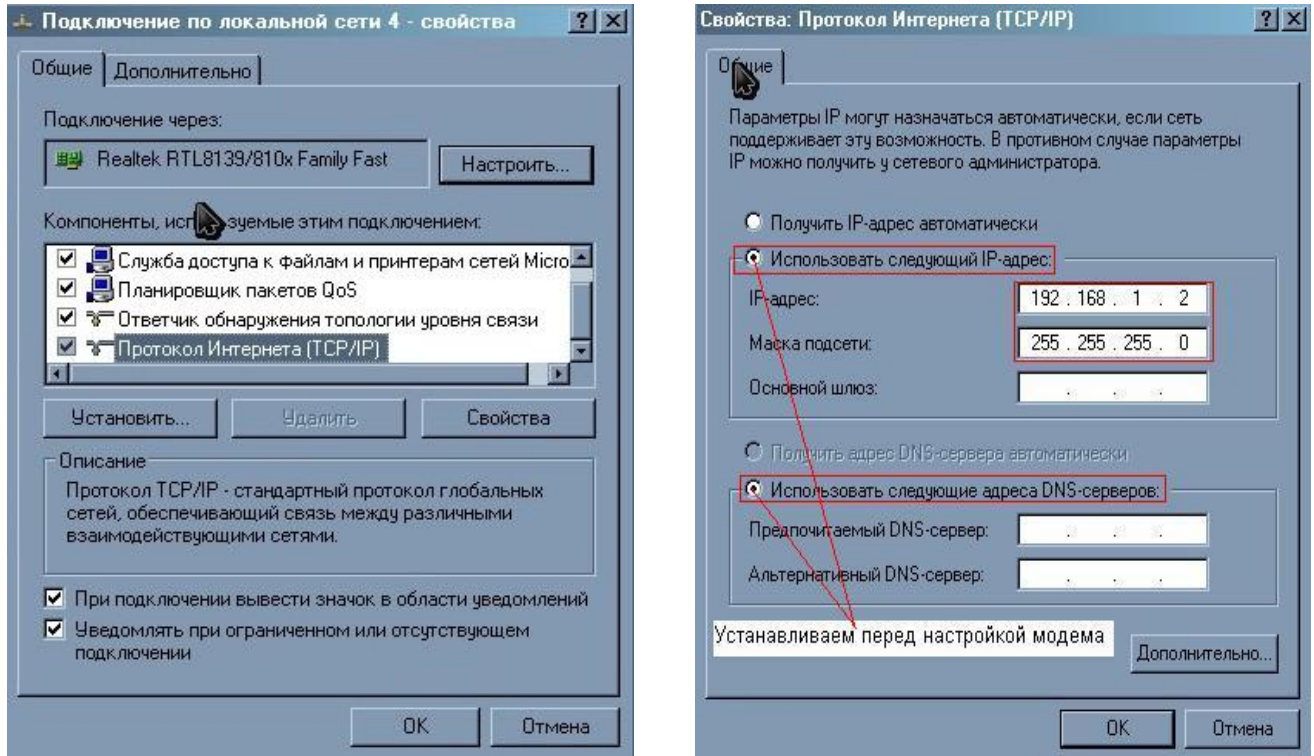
Подключение по локальной сети 4 - свойства

?

Общие | Дополнительно

Подключение через:

Realtek RTL8139/810x Family Fast

Настроить...

Компоненты, исп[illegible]зуемые этим подключением:

Служба доступа к файлам и принтерам сетей Micro

Планировщик пакетов QoS

Ответчик обнаружения топологии уровня связи

Протокол Интернета (TCP/IP)

Установить...

Удалить

Свойства

Описание

Протокол TCP/IP - стандартный протокол глобальных сетей, обеспечивающий связь между различными взаимодействующими сетями.

При подключении вывести значок в области уведомлений

Уведомлять при ограниченном или отсутствующем подключении

OK

Отмена

Свойства: Протокол Интернета (TCP/IP)

?

Об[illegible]ие

Параметры IP могут назначаться автоматически, если сеть поддерживает эту возможность. В противном случае параметры IP можно получить у сетевого администратора.

Получить IP-адрес автоматически

Использовать следующий IP-адрес:

IP-адрес: 192 . 168 . 1 . 2

Маска подсети: 255 . 255 . 255 . 0

Основной шлюз: . . .

Получить адрес DNS-сервера автоматически

Использовать следующие адреса DNS-серверов:

Предпочитаемый DNS-сервер: . . .

Альтернативный DNS-сервер: . . .

Устанавливаем перед настройкой модема

Дополнительно...

OK

Отмена